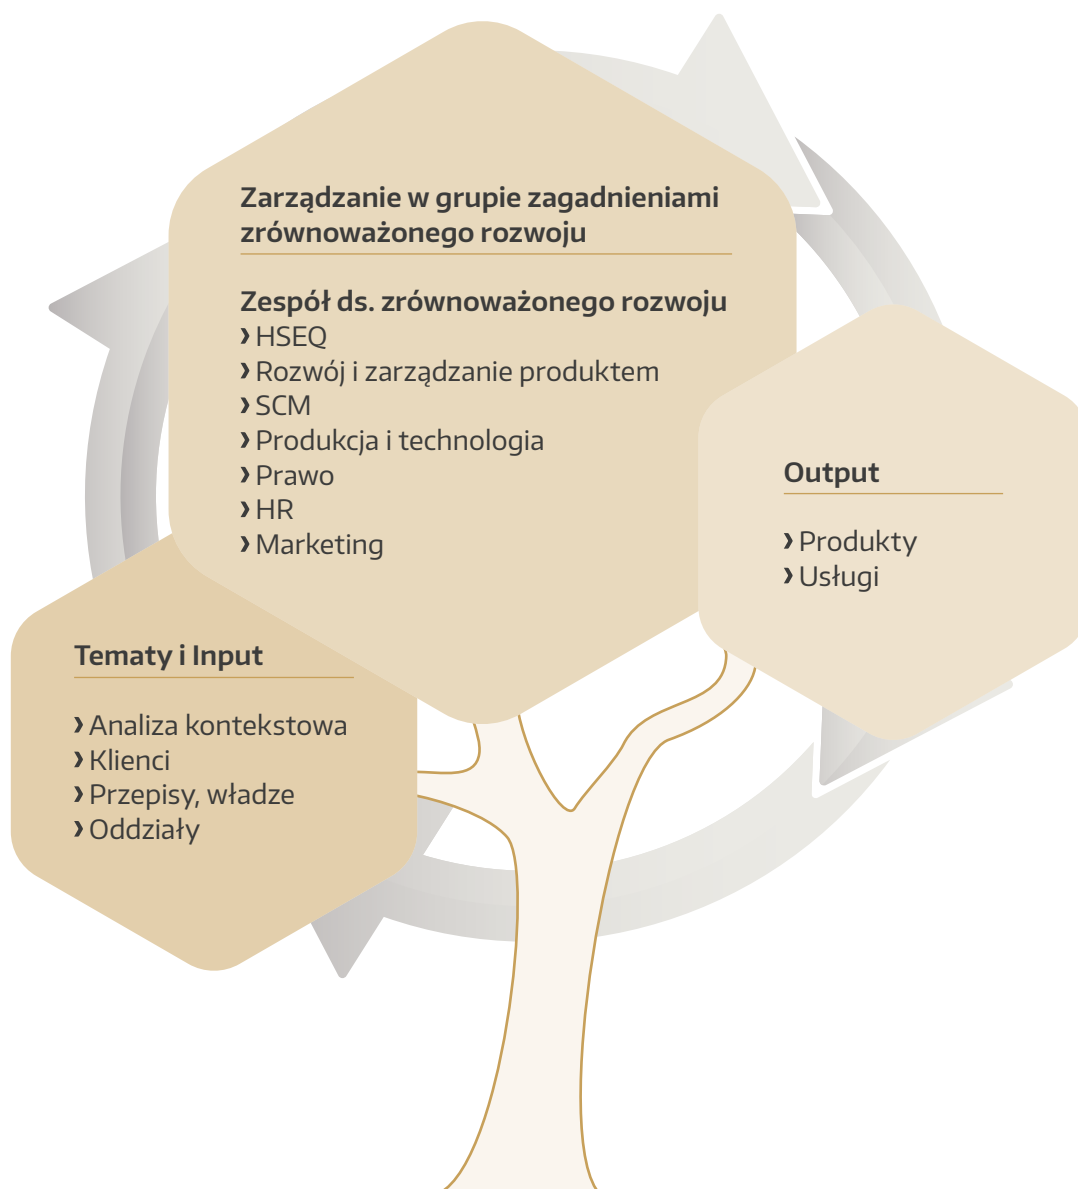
Zarządzanie w grupie zagadnieniami zrównoważonego rozwoju

Zespół ds. zrównoważonego rozwoju
› HSEQ
› Rozwój i zarządzanie produktem
› SCM
› Produkcja i technologia
› Prawo
› HR
› Marketing

Output

› Produkty
› Usługi

Tematy i Input

› Analiza kontekstowa
› Klienci
› Przepisy, władze
› Oddziały